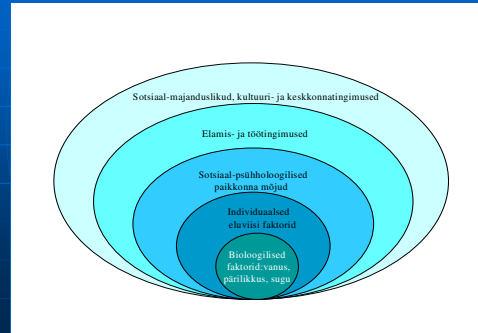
Sotsiaal-majanduslikud, kultuuri- ja keskkonnatingimused

Elamis- ja töötingimused

Sotsiaal-psühholoogilised paikkonna mõjud

Individuaalsed eluviisi faktorid

Bioloogilised faktorid:vanus, pärilikkus, sugu